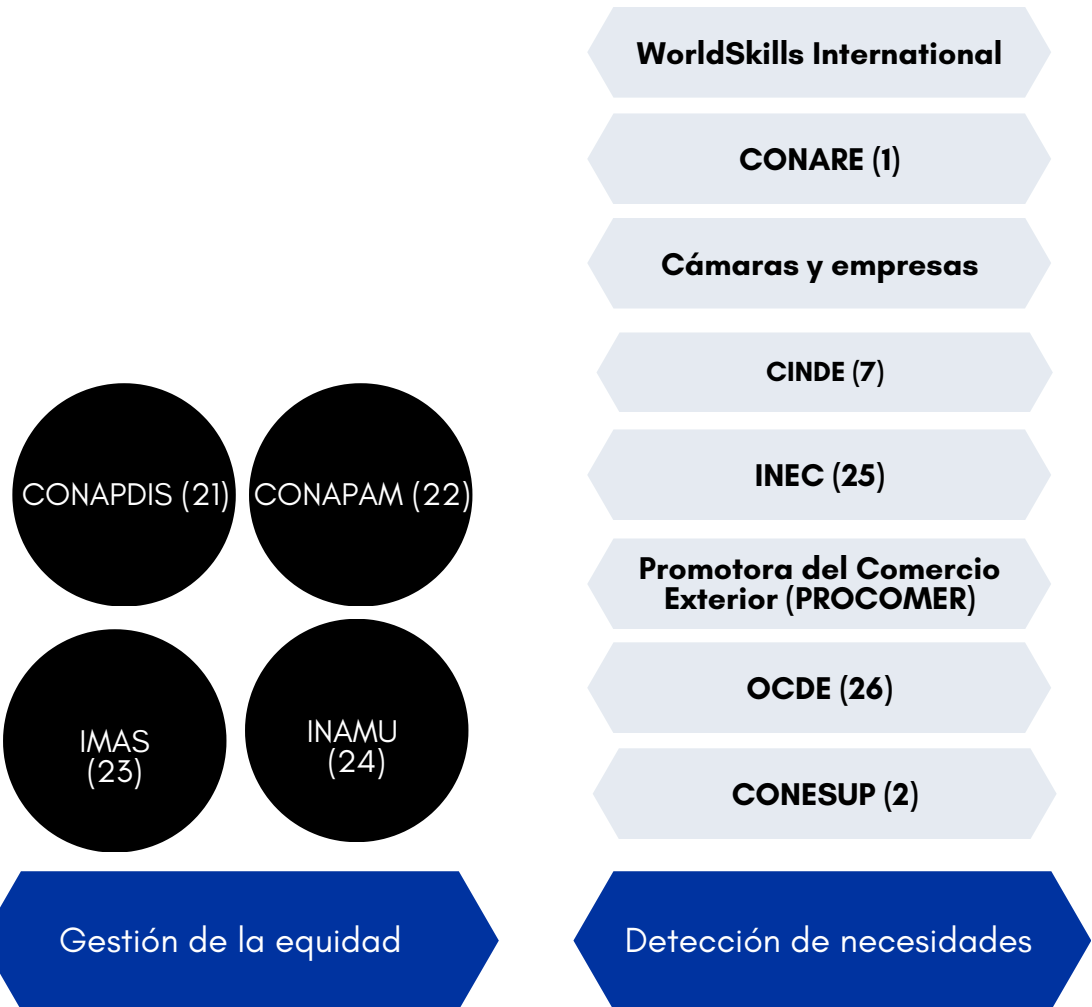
WorldSkills International

CONARE (1)

Cámaras y empresas

CINDE (7)

INEC (25)

Promotora del Comercio Exterior (PROCOMER)

OCDE (26)

CONESUP (2)

CONAPDIS (21)

CONAPAM (22)

IMAS (23)

INAMU (24)

Gestión de la equidad

Detección de necesidades